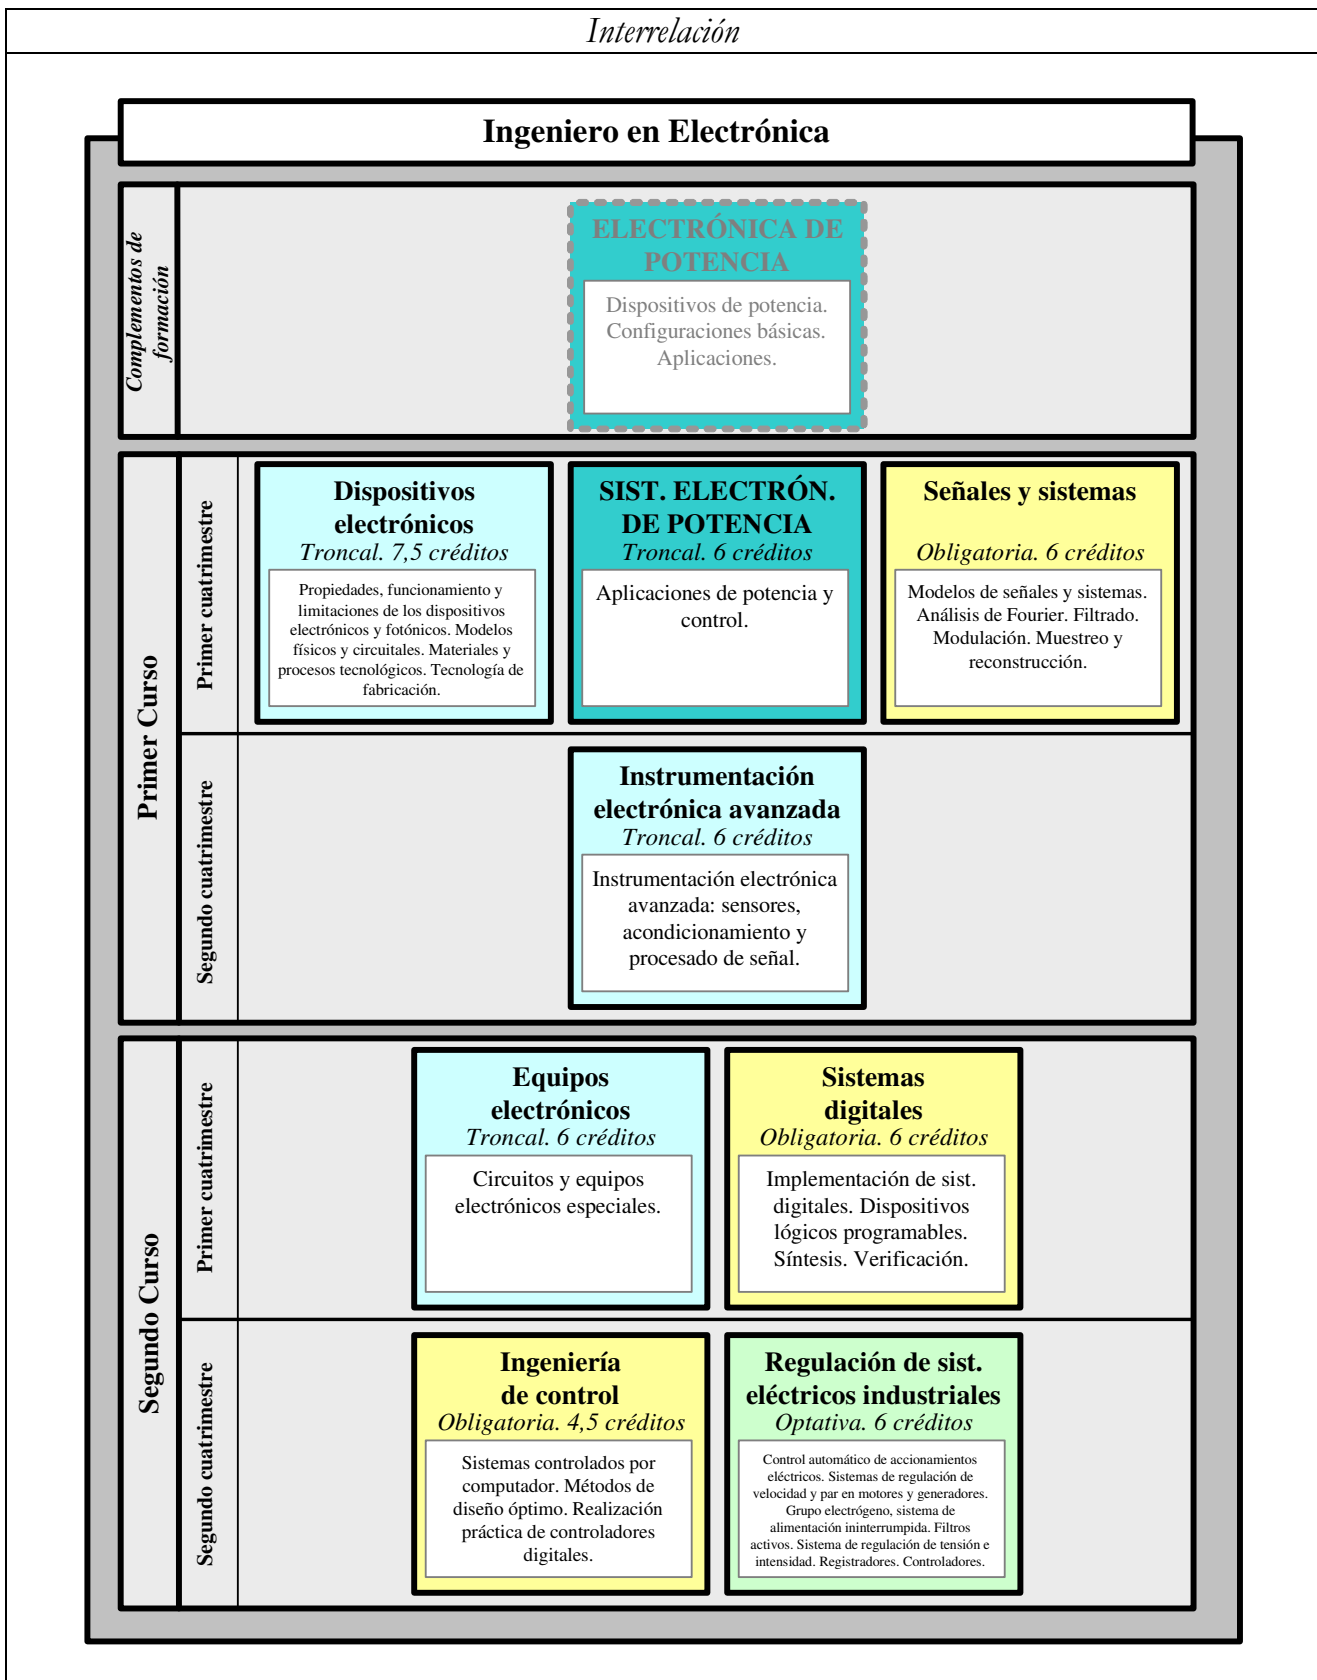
Interrelación

Ingeniero en Electrónica

Complementos de formación

ELECTRÓNICA DE POTENCIA

Dispositivos de potencia. Configuraciones básicas. Aplicaciones.

Primer Curso

Primer cuatrimestre

Dispositivos electrónicos
Troncal. 7,5 créditos

Propiedades, funcionamiento y limitaciones de los dispositivos electrónicos y fotónicos. Modelos físicos y circuitales. Materiales y procesos tecnológicos. Tecnología de fabricación.

SIST. ELECTRÓN. DE POTENCIA
Troncal. 6 créditos

Aplicaciones de potencia y control.

Señales y sistemas
Obligatoria. 6 créditos

Modelos de señales y sistemas. Análisis de Fourier. Filtrado. Modulación. Muestreo y reconstrucción.

Segundo cuatrimestre

Instrumentación electrónica avanzada
Troncal. 6 créditos

Instrumentación electrónica avanzada: sensores, acondicionamiento y procesado de señal.

Segundo Curso

Primer cuatrimestre

Equipos electrónicos
Troncal. 6 créditos

Circuitos y equipos electrónicos especiales.

Sistemas digitales
Obligatoria. 6 créditos

Implementación de sist. digitales. Dispositivos lógicos programables. Síntesis. Verificación.

Segundo cuatrimestre

Ingeniería de control
Obligatoria. 4,5 créditos

Sistemas controlados por computador. Métodos de diseño óptimo. Realización práctica de controladores digitales.

Regulación de sist. eléctricos industriales
Optativa. 6 créditos

Control automático de accionamientos eléctricos. Sistemas de regulación de velocidad y par en motores y generadores. Grupo electrógeno, sistema de alimentación ininterrumpida. Filtros activos. Sistema de regulación de tensión e intensidad. Registradores. Controladores.